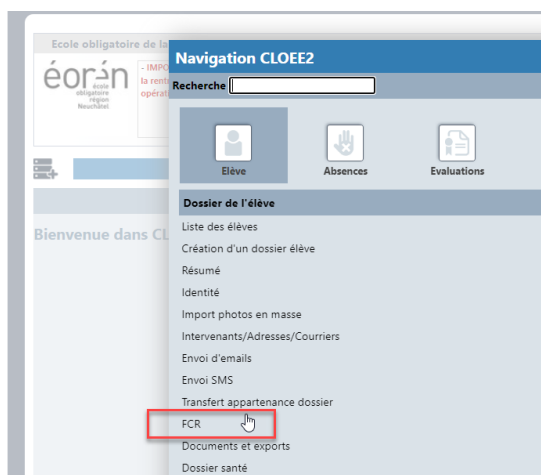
Ecole obligatoire de la

éorén
école obligatoire région Neuchâtel

- IMPO
la rentr
opérat

Bienvenue dans CL

Navigation CLOEE2

Recherche

Elève

Absences

Evaluations

Dossier de l'élève

Liste des élèves

Création d'un dossier élève

Résumé

Identité

Import photos en masse

Intervenants/Adresses/Courriers

Envoi d'emails

Envoi SMS

Transfert appartenance dossier

FCR

Documents et exports

Dossier santé